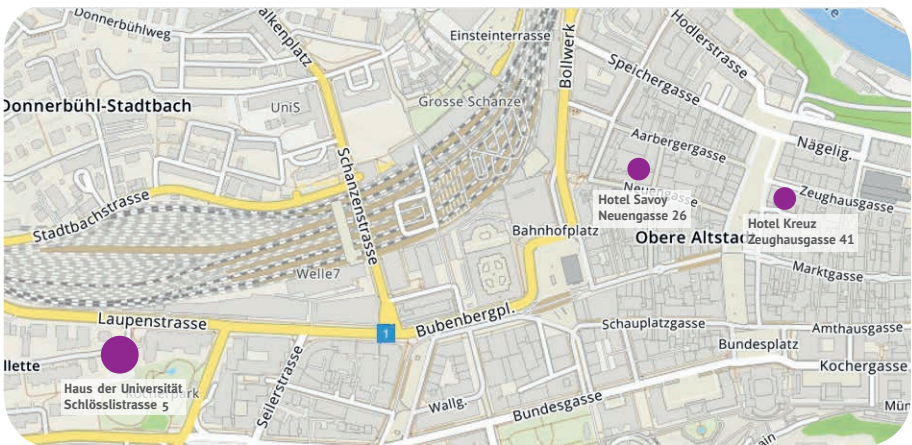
Donnerbühlweg
alkenplatz
Einsteinterrasse
Bollwerk
Hodlerstrasse
Speichergasse
Donnerbühl-Stadtbach
UniS
Grosse Schanze
Aarbergergasse
Nägelig.
Schanzenstrasse
Neuengasse
Zeughausgasse
Stadtbachstrasse
Hotel Savoy
Neuengasse 26
Hotel Kreuz
Zeughausgasse 41
Bahnhofplatz
Obere Altstad
Marktgasse
Welle7
Laupenstrasse
1
Bubenbergpl.
Schauplatzgasse
Amthausgasse
Bundesplatz
llette
Kochergasse
Haus der Universität
Schlösslistrasse 5
Sellerstrasse
Wallg.
Bundesgasse
park